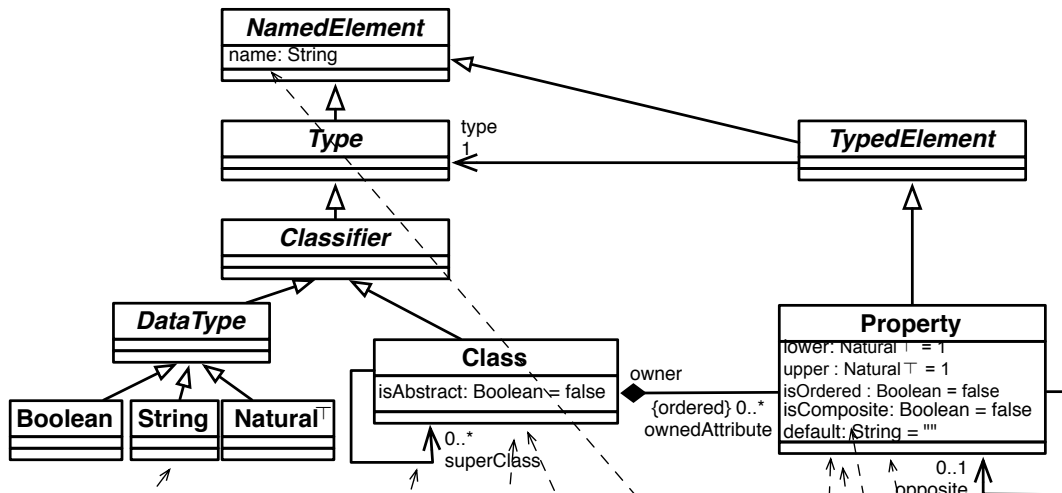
NamedElement
name: String

Type

type
1

TypedElement

Classifier

DataType

Boolean

String

Natural$^\top$

Class
isAbstract: Boolean = false

0..*
superClass

owner

{ordered} 0..*
ownedAttribute

Property
lower: Natural$\top$ = 1
upper : Natural$\top$ = 1
isOrdered : Boolean = false
isComposite: Boolean = false
default: String = ""

0..1
opposite